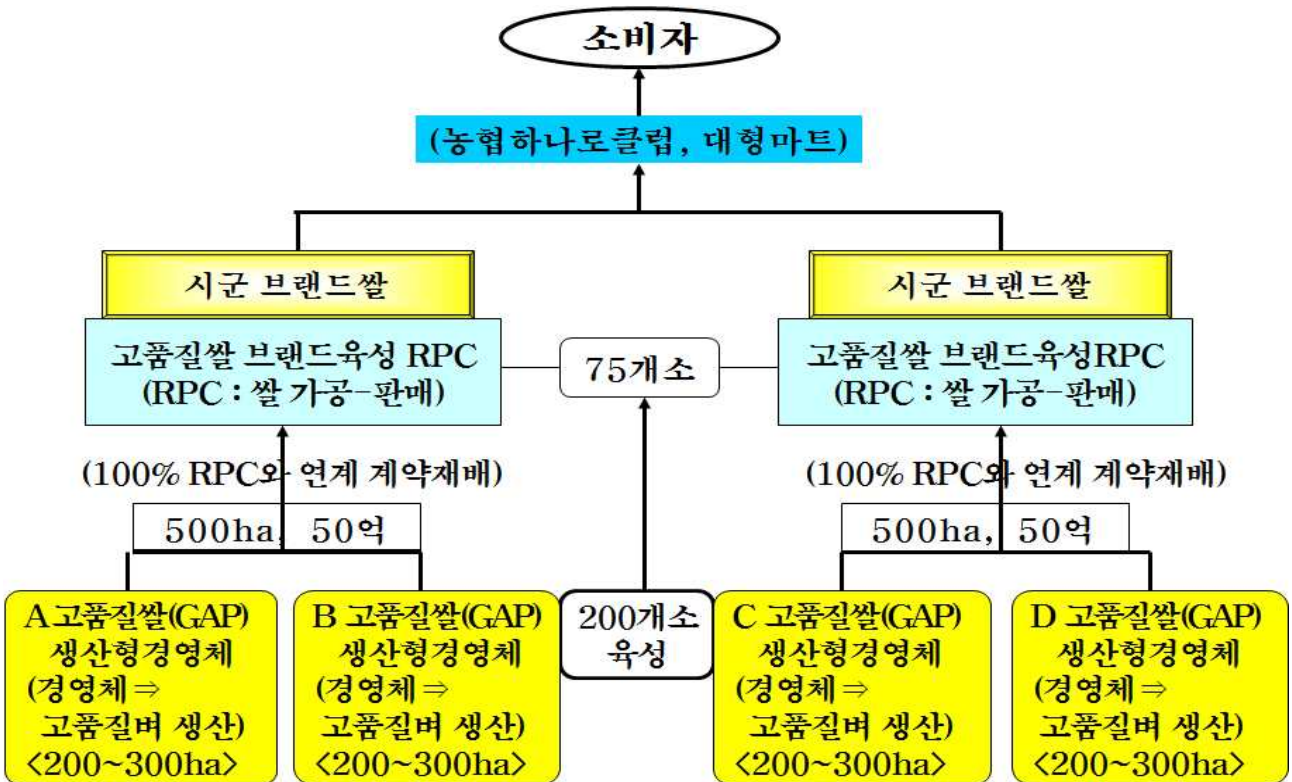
소비자

(농협하나로클럽, 대형마트)

시군 브랜드쌀

고품질쌀 브랜드육성 RPC
(RPC : 쌀 가공-판매)

75개소

시군 브랜드쌀

고품질쌀 브랜드육성RPC
(RPC : 쌀 가공-판매)

(100% RPC와 연계 계약재배)

500ha, 50억

(100% RPC와 연계 계약재배)

500ha, 50억

A 고품질쌀(GAP) 생산형경영체 (경영체 ⇒ 고품질벼 생산) <200~300ha>

B 고품질쌀(GAP) 생산형경영체 (경영체 ⇒ 고품질벼 생산) <200~300ha>

200개소 육성

C 고품질쌀(GAP) 생산형경영체 (경영체 ⇒ 고품질벼 생산) <200~300ha>

D 고품질쌀(GAP) 생산형경영체 (경영체 ⇒ 고품질벼 생산) <200~300ha>